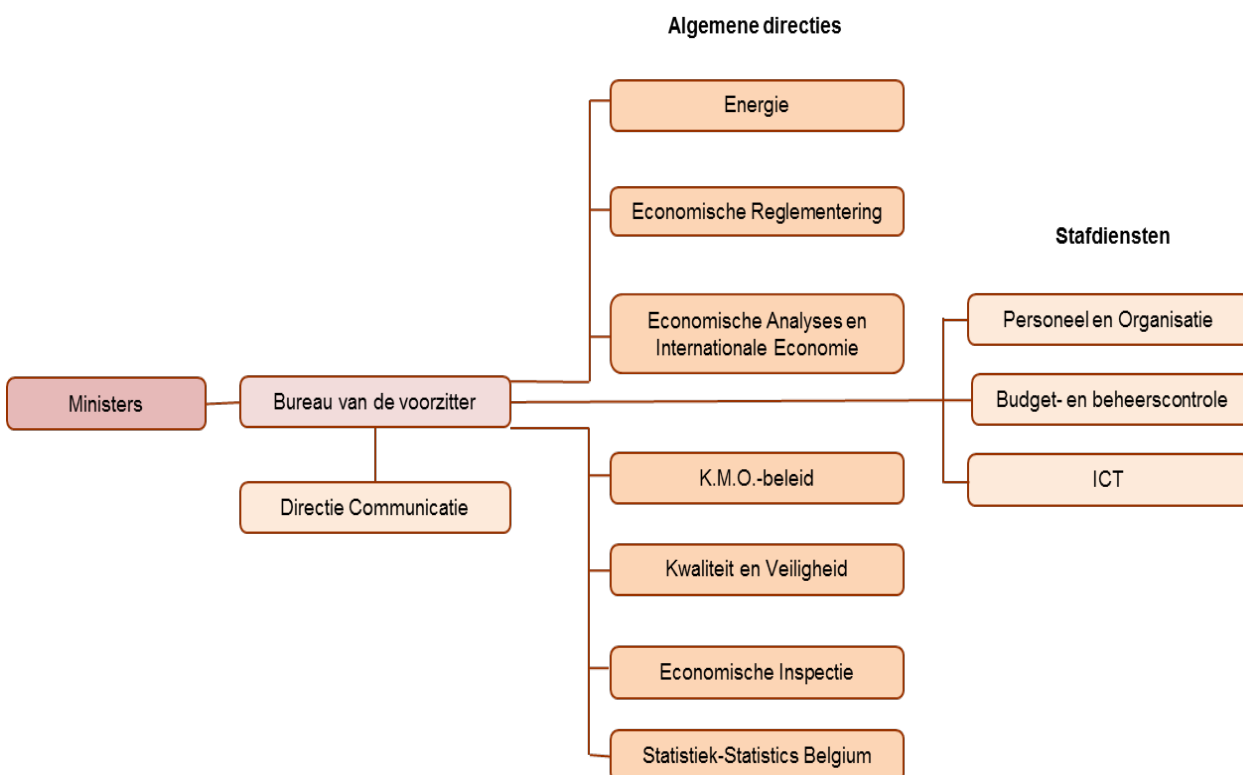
Algemene directies

Energie

Economische Reglementering

Economische Analyses en Internationale Economie

Stafdiensten

Personeel en Organisatie

Budget- en beheerscontrole

ICT

Ministers

Bureau van de voorzitter

Directie Communicatie

K.M.O.-beleid

Kwaliteit en Veiligheid

Economische Inspectie

Statistiek-Statistics Belgium